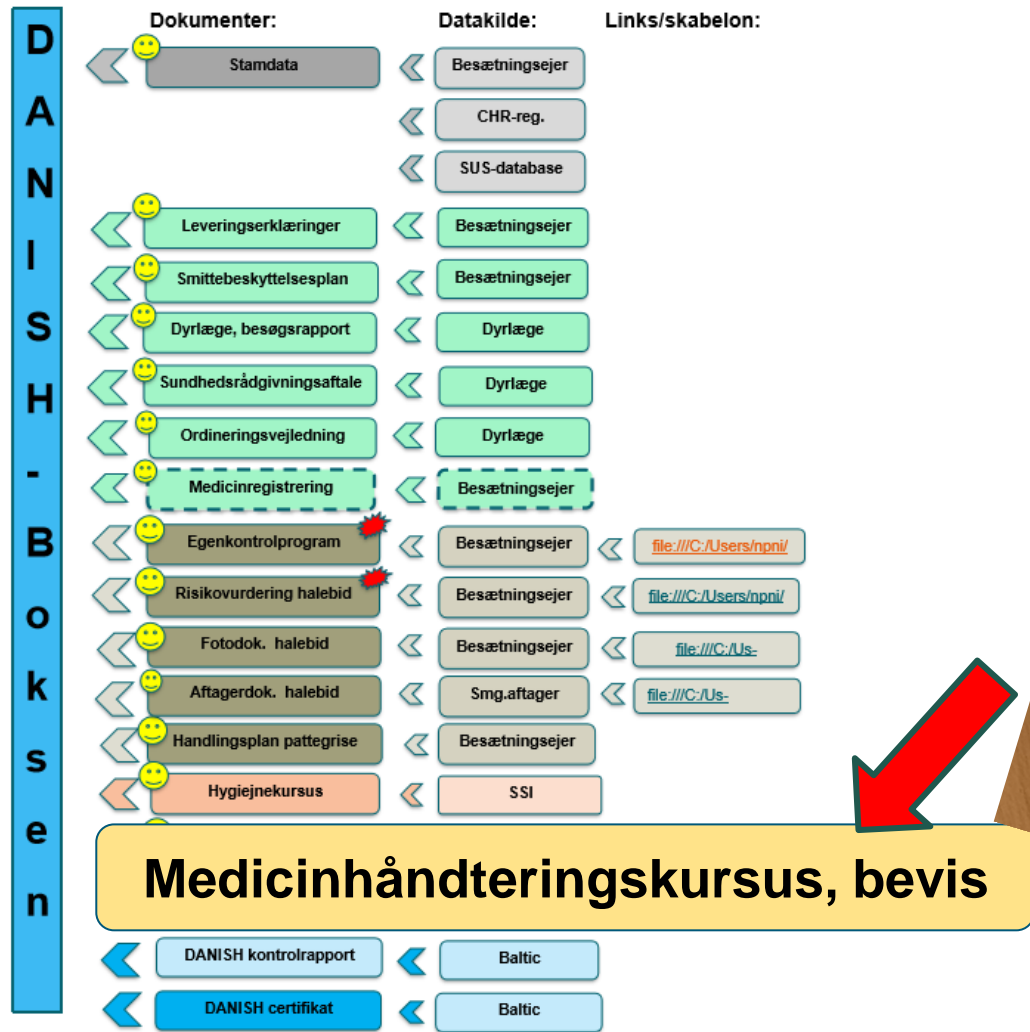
D
A
N
I
S
H
-
B
o
k
s
e
n

Dokumenter:

Datakilde:

Links/skabelon:

| Dokumenter: | Datakilde: | Links/skabelon: |
|---|---|---|
| Stamdata | Besætningsejer | |
| | CHR-reg. | |
| | SUS-database | |
| Leveringserklæringer | Besætningsejer | |
| Smittebeskyttelsesplan | Besætningsejer | |
| Dyrlæge, besøgsrapport | Dyrlæge | |
| Sundhedsrådgivningsaftale | Dyrlæge | |
| Ordineringsvejledning | Dyrlæge | |
| Medicinregistrering | Besætningsejer | |
| Egenkontrolprogram | Besætningsejer | file:///C:/Users/npni/ |
| Risikovurdering halebid | Besætningsejer | file:///C:/Users/npni/ |
| Fotodok. halebid | Besætningsejer | file:///C:/Us- |
| Aftagerdok. halebid | Smg.aftager | file:///C:/Us- |
| Handlingsplan pattegrise | Besætningsejer | |
| Hygiejnekursus | SSI | |
| DANISH kontrolrapport | Baltic | |
| DANISH certifikat | Baltic | |

Medicinhåndteringskursus, bevis